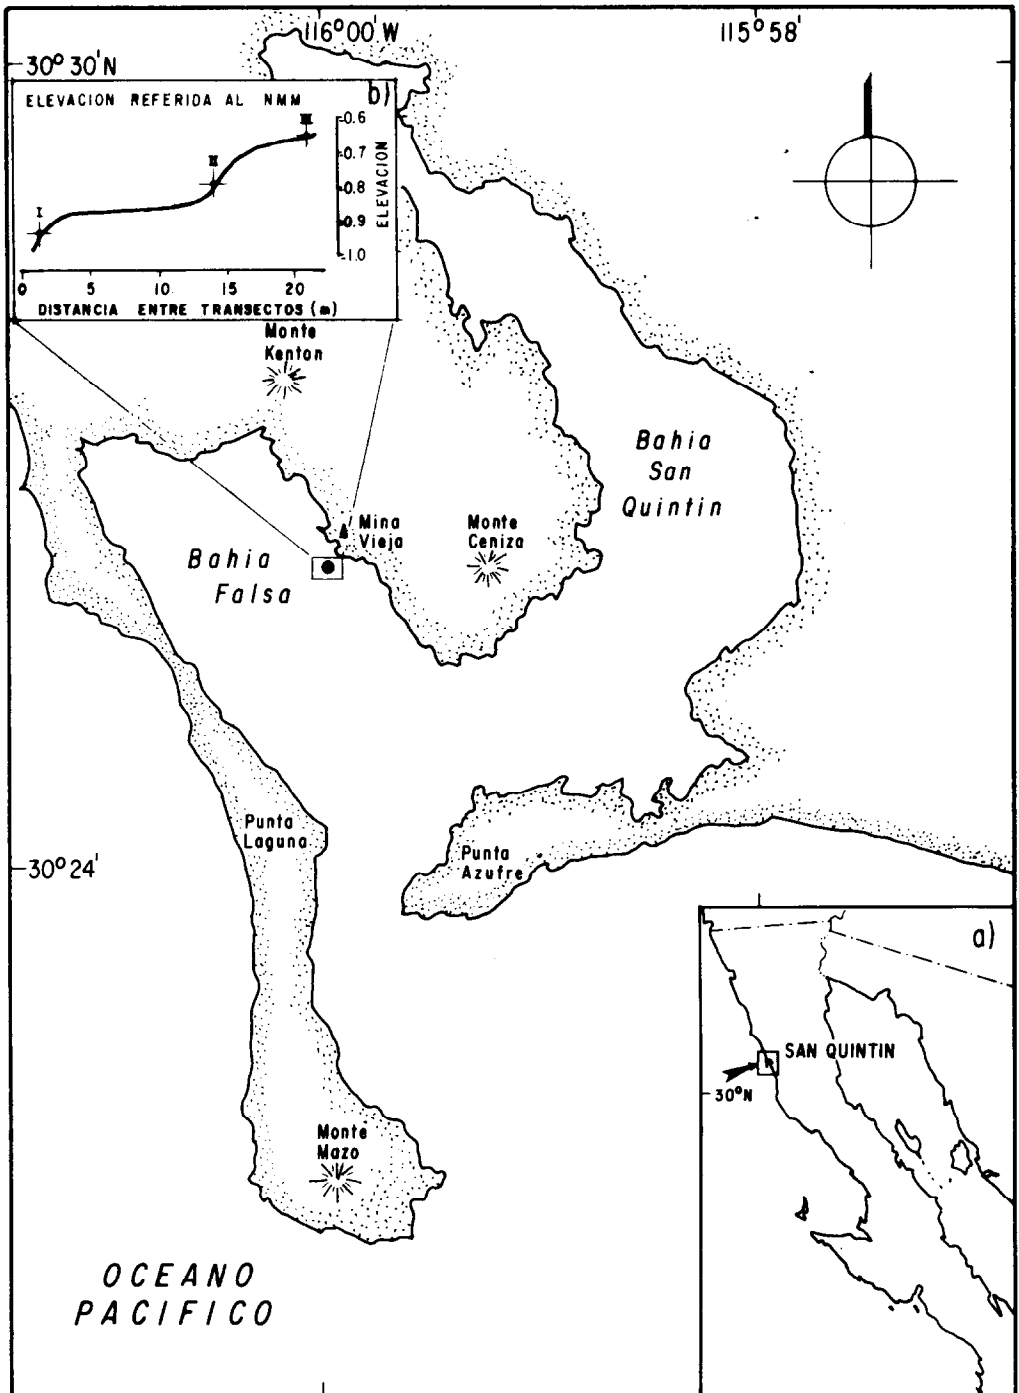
116°00'W
115°58'
30°30'N
ELEVACION REFERIDA AL NMM
b)
I
II
III
0.6
0.7
0.8
0.9
1.0
ELEVACION
0
5
10
15
20
DISTANCIA ENTRE TRANSECTOS (m)
Monte Kenton
Bahia San Quintin
Mina Vieja
Monte Ceniza
Bahia Falsa
Punta Laguna
Punta Azufre
30°24'
a)
SAN QUINTIN
30°N
Monte Mazo
OCEANO PACIFICO